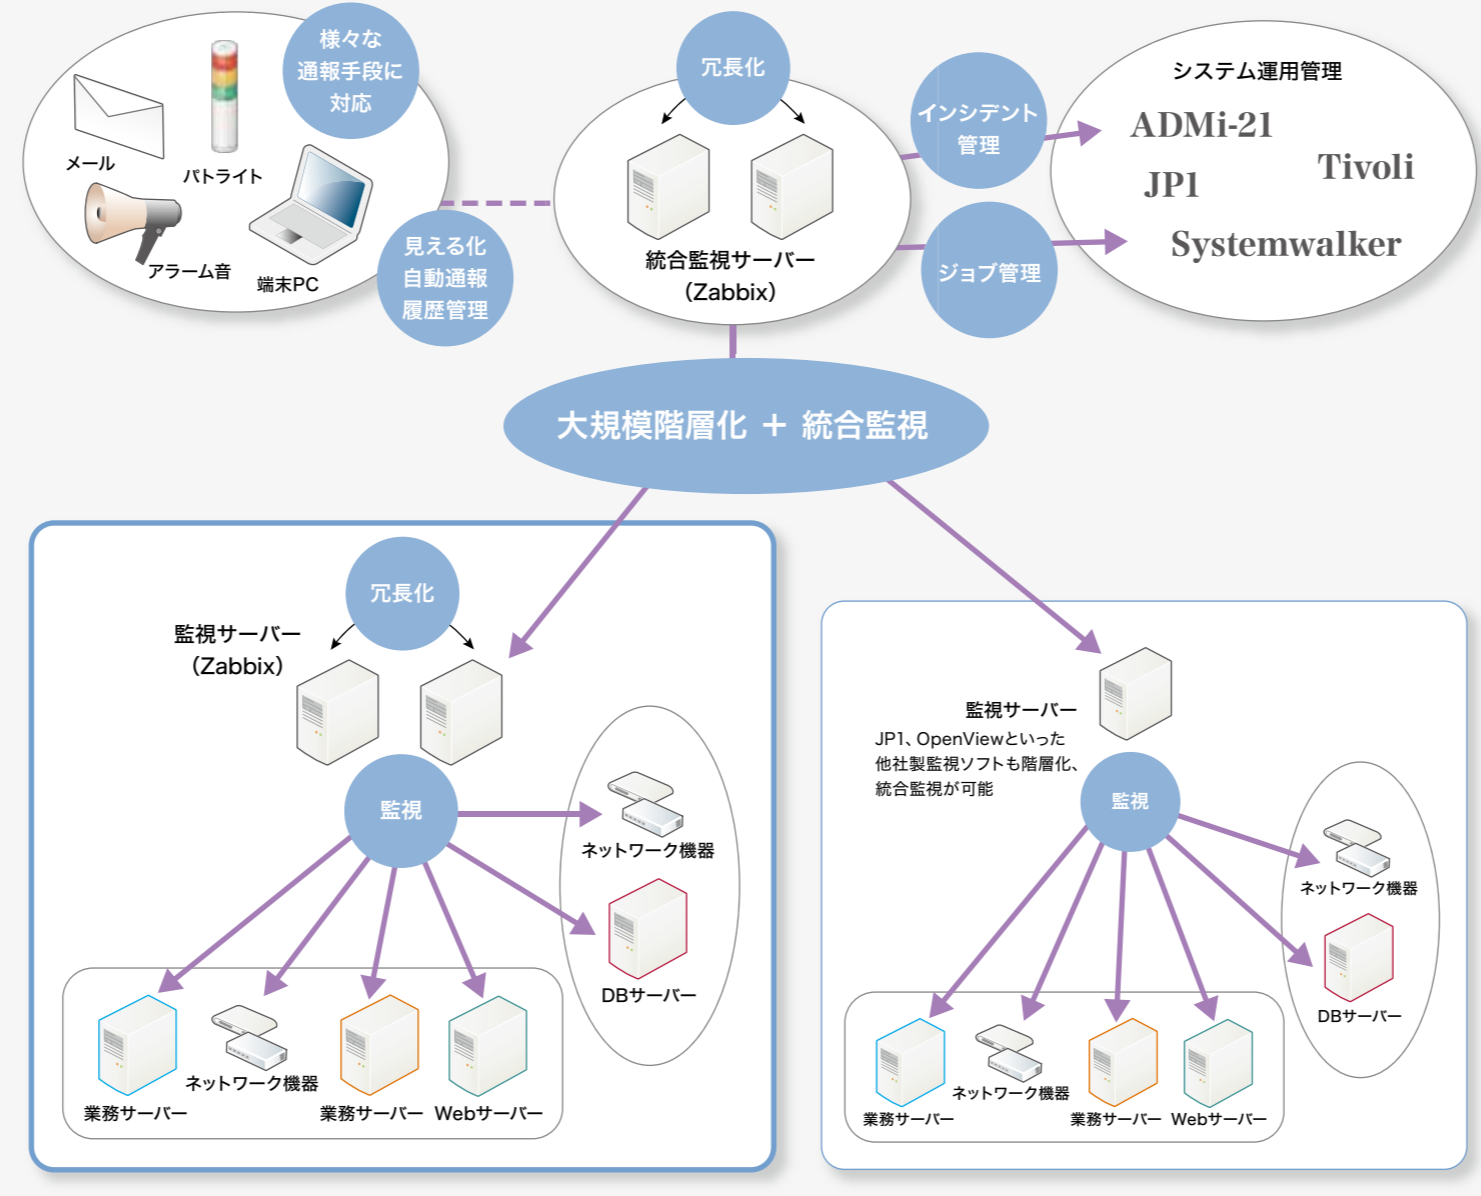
メール
パトライト
様々な通報手段に対応
アラーム音
端末PC
見える化
自動通報
履歴管理

冗長化
統合監視サーバー
(Zabbix)

インシデント管理
ジョブ管理

システム運用管理
ADMi-21
Tivoli
JP1
Systemwalker

大規模階層化 + 統合監視

冗長化
監視サーバー
(Zabbix)
監視
ネットワーク機器
DBサーバー
業務サーバー
ネットワーク機器
業務サーバー
Webサーバー

監視サーバー
JP1、OpenViewといった他社製監視ソフトも階層化、統合監視が可能
監視
ネットワーク機器
DBサーバー
業務サーバー
ネットワーク機器
業務サーバー
Webサーバー